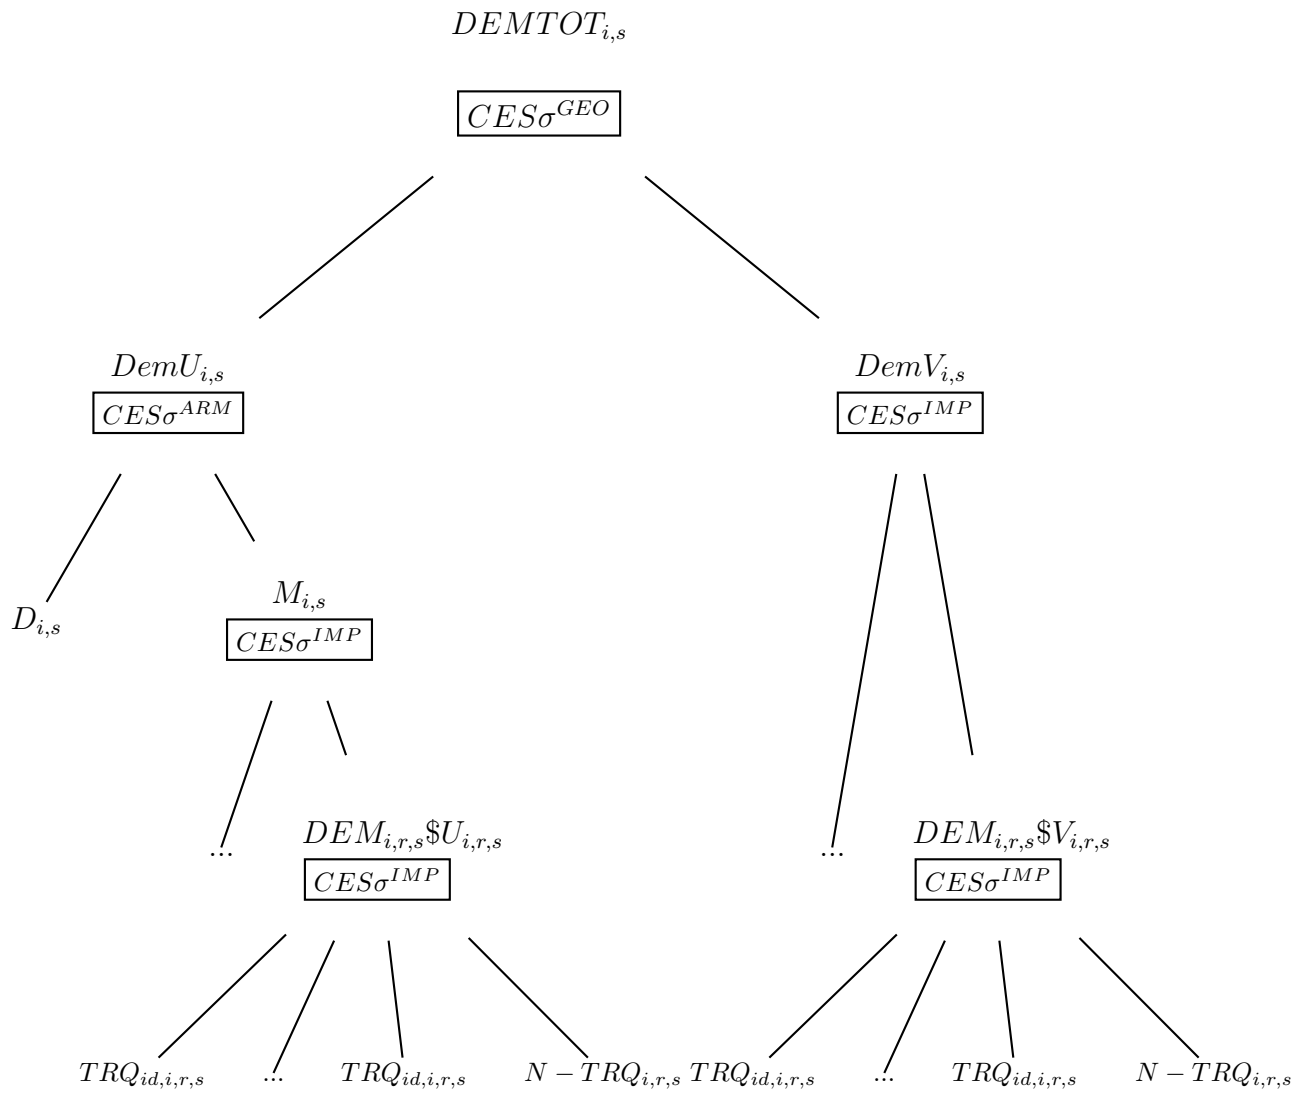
$DEMTOT_{i,s}$

$CES\sigma^{GEO}$

$DemU_{i,s}$

$CES\sigma^{ARM}$

$DemV_{i,s}$

$CES\sigma^{IMP}$

$D_{i,s}$

$M_{i,s}$

$CES\sigma^{IMP}$

...

$DEM_{i,r,s}\$U_{i,r,s}$

$CES\sigma^{IMP}$

...

$DEM_{i,r,s}\$V_{i,r,s}$

$CES\sigma^{IMP}$

$TRQ_{id,i,r,s}$ ... $TRQ_{id,i,r,s}$ $N-TRQ_{i,r,s}$ $TRQ_{id,i,r,s}$ ... $TRQ_{id,i,r,s}$ $N-TRQ_{i,r,s}$